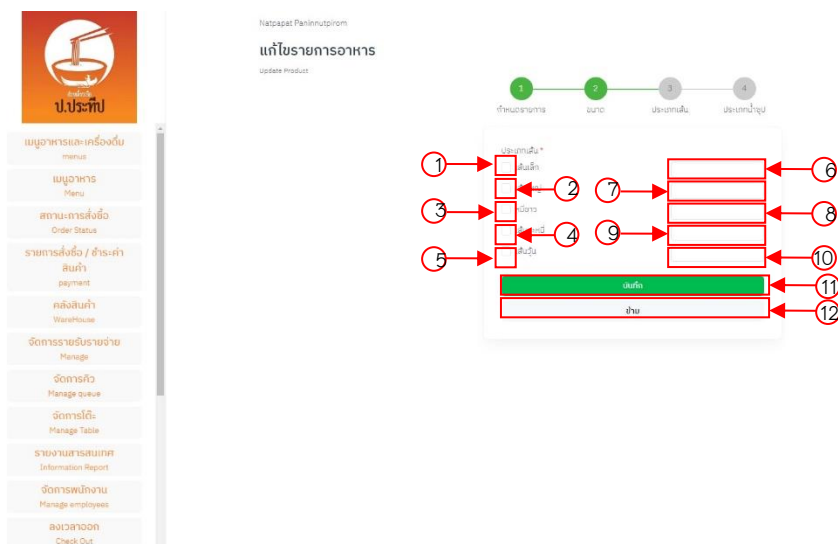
ก๋วยเตี๋ยว
ป.ประทีป

เมนูอาหารและเครื่องดื่ม
menus

เมนูอาหาร
Menu

สถานะการสั่งซื้อ
Order Status

รายการสั่งซื้อ / ชำระค่าสินค้า
payment

คลังสินค้า
WareHouse

จัดการรายรับรายจ่าย
Manage

จัดการคิว
Manage queue

จัดการโต๊ะ
Manage Table

รายงานสารสนเทศ
Information Report

จัดการพนักงาน
Manage employees

ลงเวลาออก
Check Out

Natpapat Paninnutpirom

แก้ไขรายการอาหาร
Update Product

1 กำหนดรายการ
2 ขนาด
3 ประเภทเส้น
4 ประเภทน้ำซุป

ประเภทเส้น *
เส้นเล็ก
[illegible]
หมี่ขาว
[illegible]
เส้นวุ้น

บันทึก
ย้าย

1
2
3
4
5
6
7
8
9
10
11
12